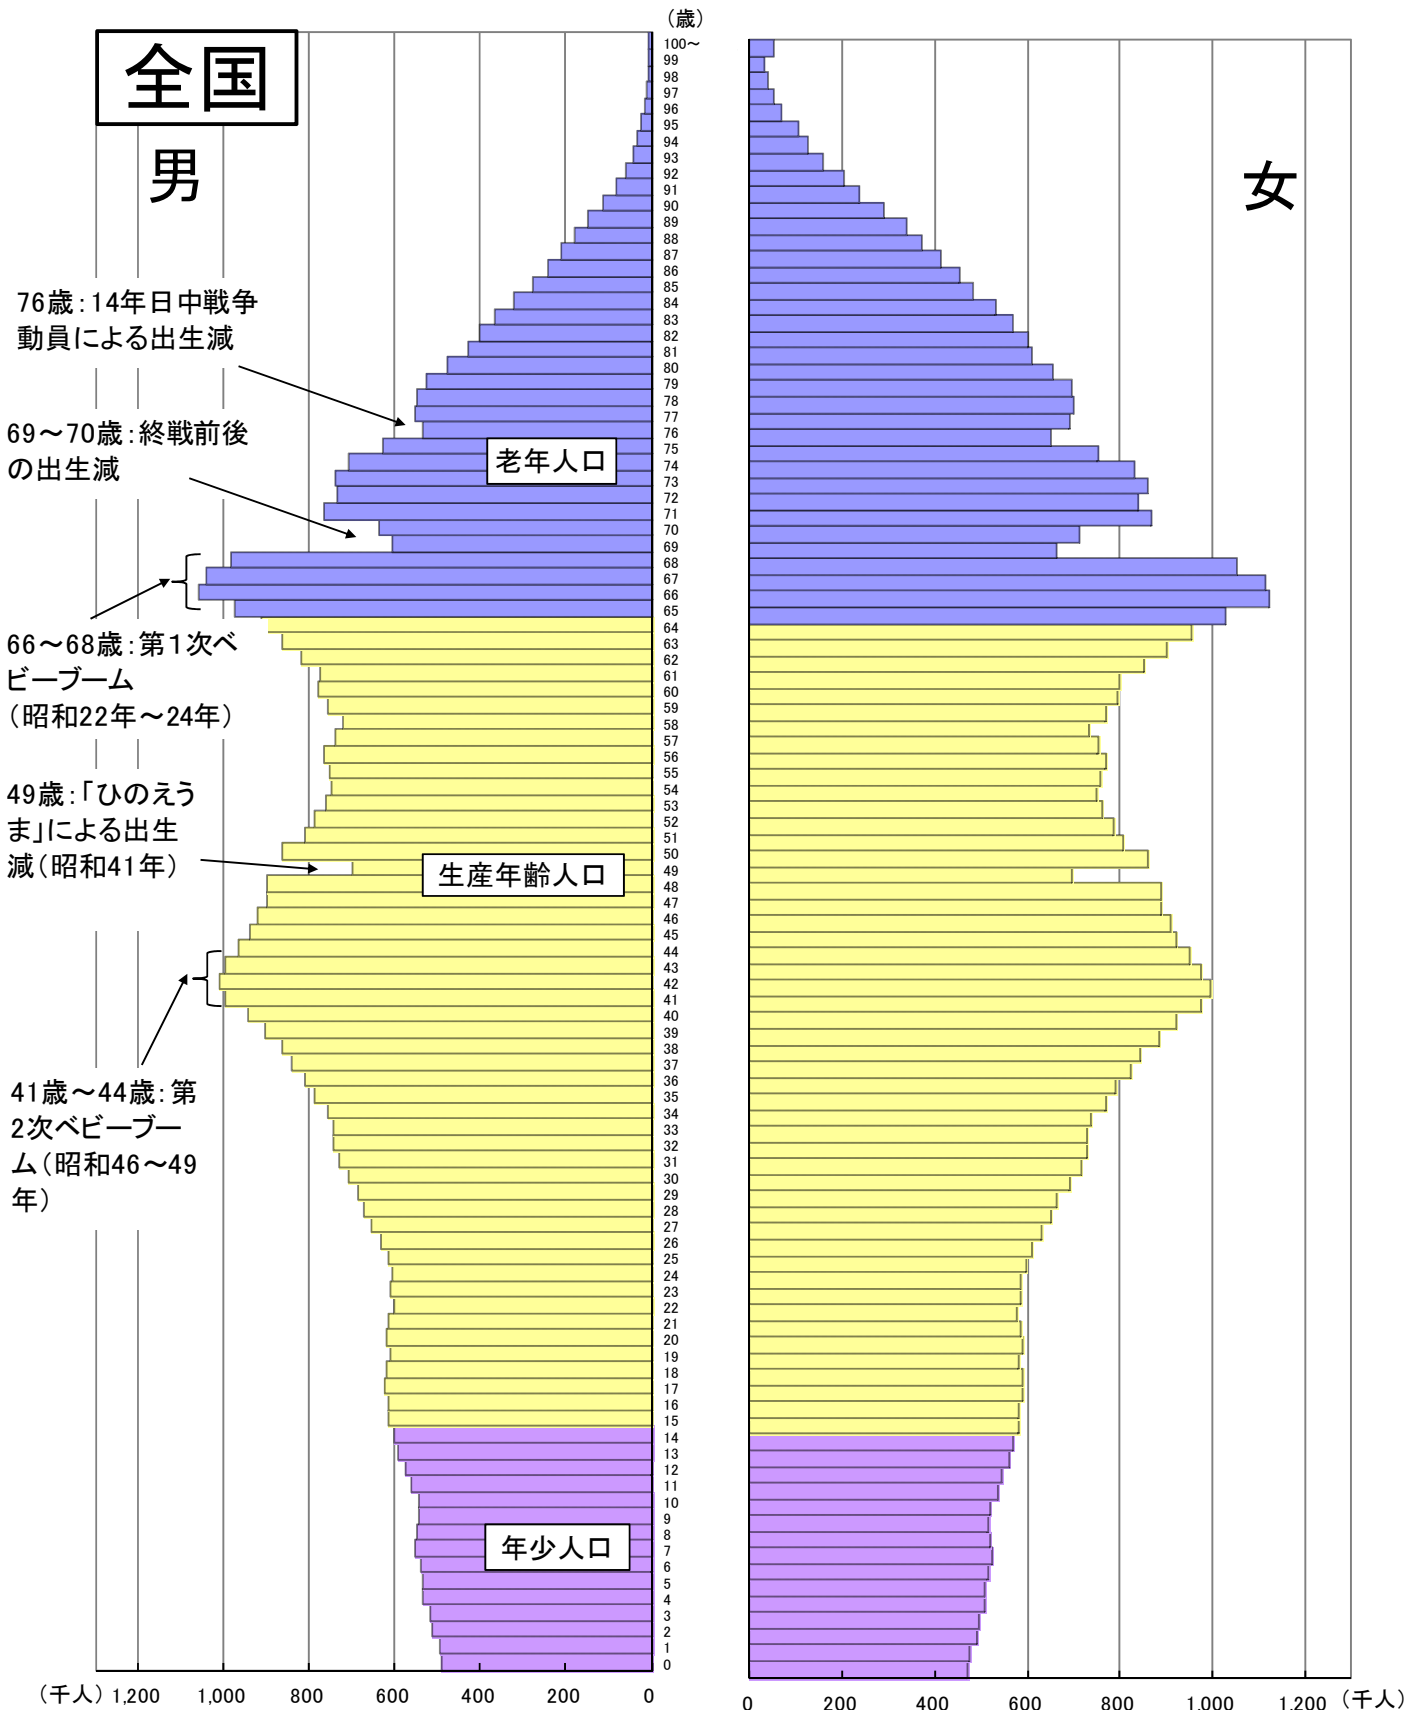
全国

男

女

（歳）

100〜
99
98
97
96
95
94
93
92
91
90
89
88
87
86
85
84
83
82
81
80
79
78
77
76
75
74
73
72
71
70
69
68
67
66
65
64
63
62
61
60
59
58
57
56
55
54
53
52
51
50
49
48
47
46
45
44
43
42
41
40
39
38
37
36
35
34
33
32
31
30
29
28
27
26
25
24
23
22
21
20
19
18
17
16
15
14
13
12
11
10
9
8
7
6
5
4
3
2
1
0

76歳：14年日中戦争動員による出生減

69〜70歳：終戦前後の出生減

老年人口

66〜68歳：第1次ベビーブーム（昭和22年〜24年）

49歳：「ひのえうま」による出生減（昭和41年）

生産年齢人口

41歳〜44歳：第2次ベビーブーム（昭和46〜49年）

年少人口

（千人） 1,200 1,000 800 600 400 200 0

0 200 400 600 800 1,000 1,200 （千人）